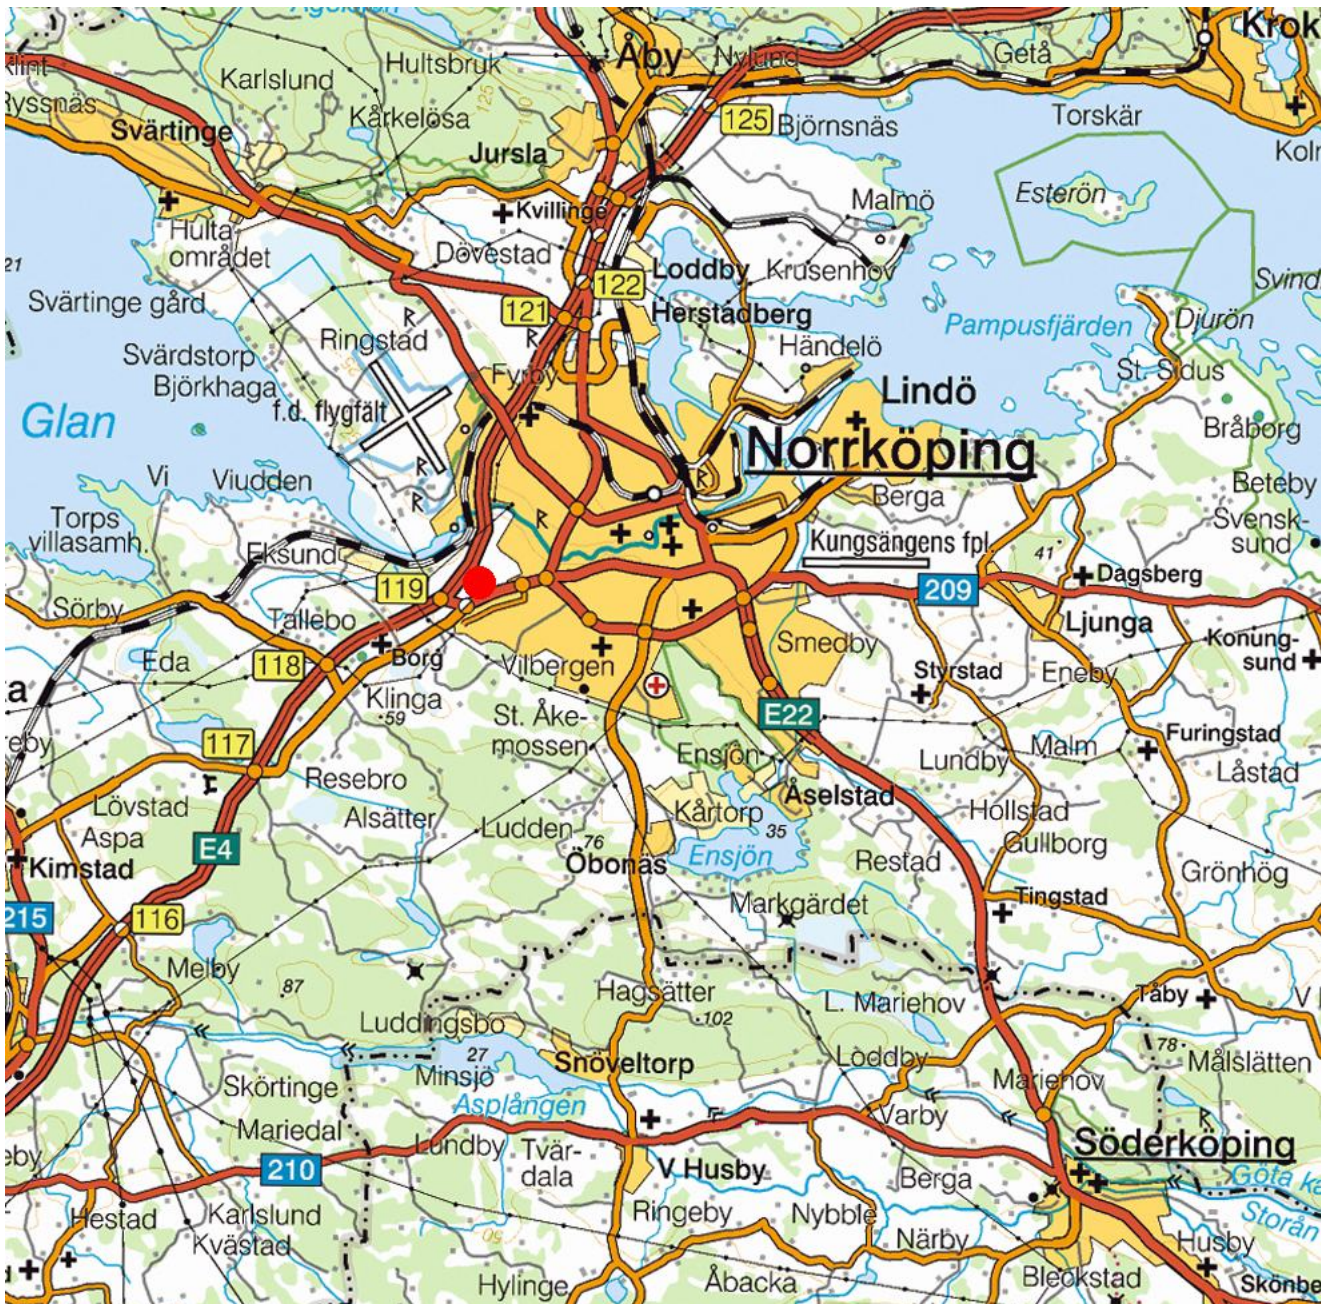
Klint
Ryssnäs
Karlslund
Hultsbruk
Åby
Nylund
Getå
Krok
Svärtinge
Kårkelösa
Jursla
125 Björnsnäs
Torskär
Kolm
Kvillinge
Malmö
Esterön
Hulta området
Dövestad
21
Loddby
Krusenhov
Svind
Svärtinge gård
122
121
Herstadberg
Pampusfjärden
Djurön
Ringstad
Händelö
Svärdstorp
Björkhaga
Fyrby
St. Sidus
Lindö
Glan
f.d. flygfält
Bråborg
Norrköping
Vi
Viudden
Berga
Beteby
Torps villasamh.
Svensksund
Eksund
Kungsängens fpl
41
Dagsberg
119
209
Sörby
Tallebo
Ljunga
Konungsund
Eda
118
Borg
Vilbergen
Smedby
Styrstad
Eneby
a
Klinga
59
St. Åkemossen
E22
Furingstad
eby
117
Ensjön
Lundby
Malm
Låstad
Resebro
Åselstad
Lövstad
Alsätter
Ludden
76
Kårtorp
35
Hollstad
Aspa
Gullborg
E4
Ensjön
Kimstad
Öbonäs
Restad
Grönhög
215
Tingstad
116
Markgärdet
Melby
87
Hagsätter
Tåby
V
L. Mariehov
Luddingsbo
102
27
78
Målslätten
Snöveltorp
Loddby
Skörtinge
Minsjö
Mariehov
Asplången
Varby
Mariedal
Söderköping
eby
Lundby
Tvärdala
210
V Husby
Berga
Göta ka
Hestad
Karlslund
Ringeby
Nybble
Storån
Kvästad
Närby
Husby
Hylinge
Åbacka
Bleckstad
Skönbe